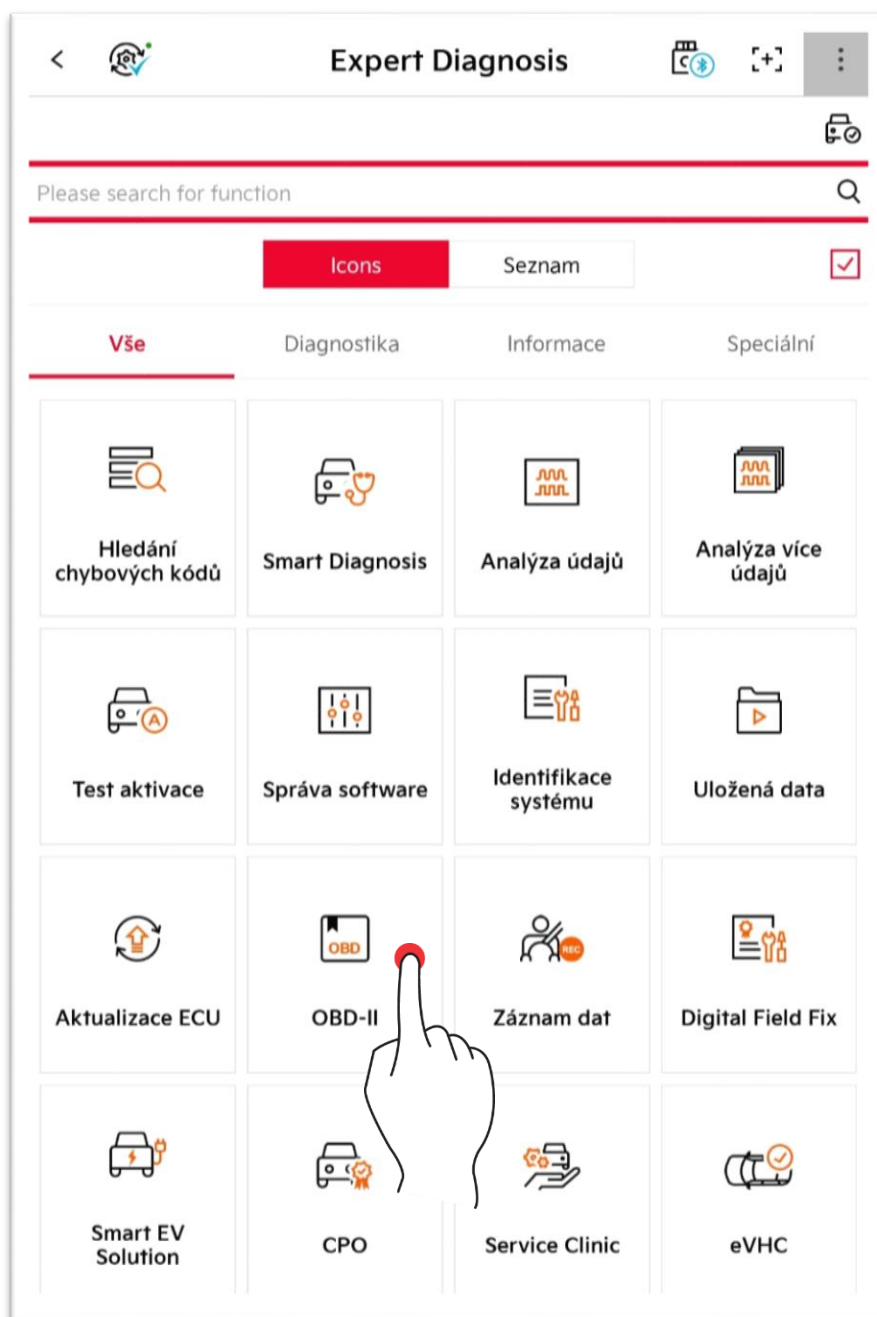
Expert Diagnosis

Please search for function

Icons | Seznam

Vše | Diagnostika | Informace | Speciální

Hledání chybových kódů

Smart Diagnosis

Analýza údajů

Analýza více údajů

Test aktivace

Správa software

Identifikace systému

Uložená data

Aktualizace ECU

OBD

OBD-II

REC

Záznam dat

Digital Field Fix

Smart EV Solution

CPO

Service Clinic

eVHC